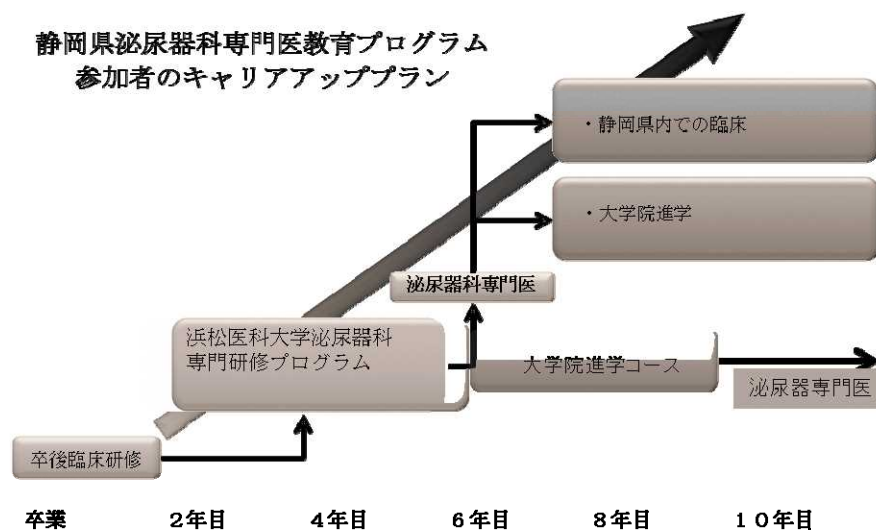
静岡県泌尿器科専門医教育プログラム
参加者のキャリアアッププラン

・静岡県内での臨床

・大学院進学

泌尿器科専門医

浜松医科大学泌尿器科
専門研修プログラム

大学院進学コース

泌尿器専門医

卒後臨床研修

卒業　2年目　4年目　6年目　8年目　10年目